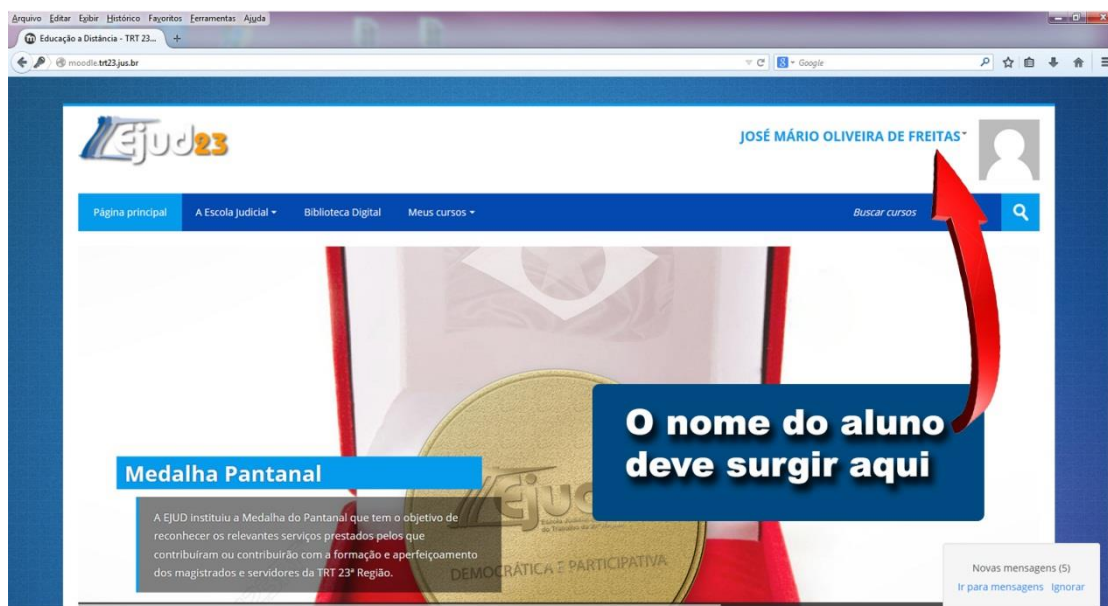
Arquivo Editar Exibir Histórico Favoritos Ferramentas Ajuda

Educação a Distância - TRT 23...

moodle.trt23.jus.br

Google

EJUD23

JOSÉ MÁRIO OLIVEIRA DE FREITAS

Página principal A Escola Judicial Biblioteca Digital Meus cursos Buscar cursos

O nome do aluno deve surgir aqui

Medalha Pantanal

A EJUD instituiu a Medalha do Pantanal que tem o objetivo de reconhecer os relevantes serviços prestados pelos que contribuíram ou contribuirão com a formação e aperfeiçoamento dos magistrados e servidores da TRT 23ª Região.

EJUD

DEMOCRÁTICA E PARTICIPATIVA

Novas mensagens (5)

Ir para mensagens Ignorar